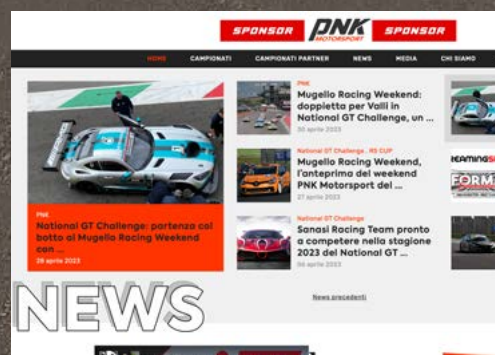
SPONSOR PNK MOTORSPORT SPONSOR

HOME CAMPIONATI CAMPIONATI PARTNER NEWS MEDIA CHI SIAMO

PNK
National GT Challenge: partenza col botto al Mugello Racing Weekend con ...
28 aprile 2023

PNK
Mugello Racing Weekend: doppietta per Valli in National GT Challenge, un ...
30 aprile 2023

National GT Challenge , RS CUP
Mugello Racing Weekend, l'anteprima del weekend PNK Motorsport del ...
27 aprile 2023

National GT Challenge
Sanasi Racing Team pronto a competere nella stagione 2023 del National GT ...
06 aprile 2023

News precedenti

NEWS

TEAMINGS
FORM